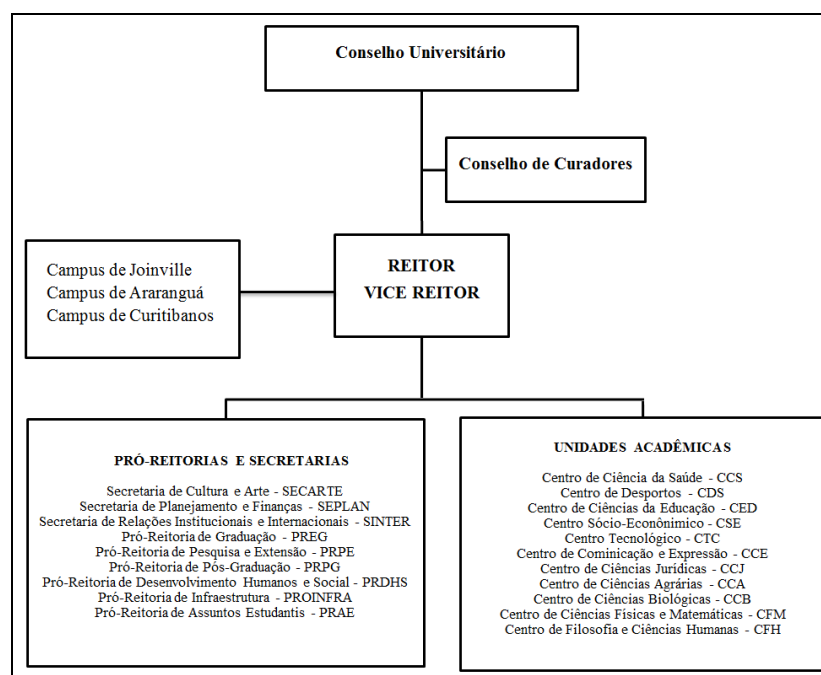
Conselho Universitário

Conselho de Curadores

Campus de Joinville
Campus de Araranguá
Campus de Curitibanos

REITOR
VICE REITOR

PRÓ-REITORIAS E SECRETARIAS

Secretaria de Cultura e Arte - SECARTE
Secretaria de Planejamento e Finanças - SEPLAN
Secretaria de Relações Institucionais e Internacionais - SINTER
Pró-Reitoria de Graduação - PREG
Pró-Reitoria de Pesquisa e Extensão - PRPE
Pró-Reitoria de Pós-Graduação - PRPG
Pró-Reitoria de Desenvolvimento Humanos e Social - PRDHS
Pró-Reitoria de Infraestrutura - PROINFRA
Pró-Reitoria de Assuntos Estudantis - PRAE

UNIDADES ACADÊMICAS

Centro de Ciência da Saúde - CCS
Centro de Desportos - CDS
Centro de Ciências da Educação - CED
Centro Sócio-Econônimico - CSE
Centro Tecnológico - CTC
Centro de Cominicação e Expressão - CCE
Centro de Ciências Jurídicas - CCJ
Centro de Ciências Agrárias - CCA
Centro de Ciências Biológicas - CCB
Centro de Ciências Físicas e Matemáticas - CFM
Centro de Filosofia e Ciências Humanas - CFH